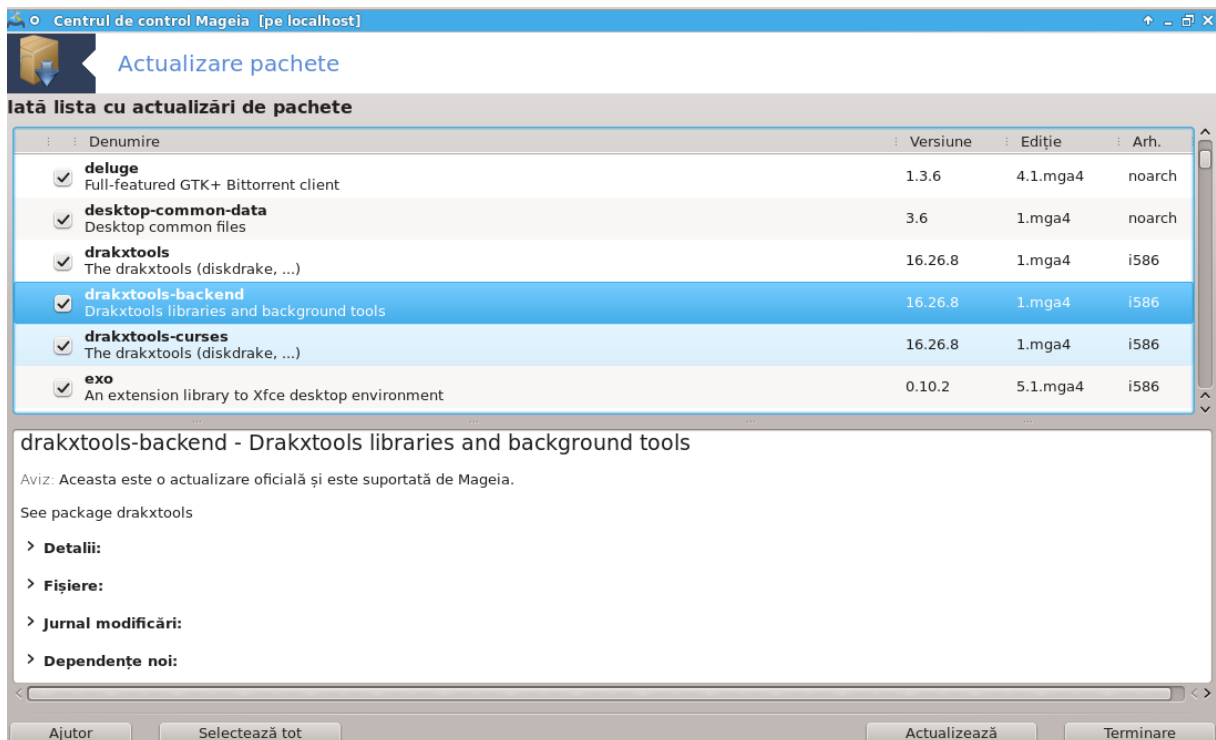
Centrul de control Mageia [pe localhost]

Actualizare pachete

Iată lista cu actualizări de pachete

| Denumire | Versiune | Ediție | Arh. |
|---|---|---|---|
| deluge Full-featured GTK+ Bittorrent client | 1.3.6 | 4.1.mga4 | noarch |
| desktop-common-data Desktop common files | 3.6 | 1.mga4 | noarch |
| drakxtools The drakxtools (diskdrake, ...) | 16.26.8 | 1.mga4 | i586 |
| drakxtools-backend Drakxtools libraries and background tools | 16.26.8 | 1.mga4 | i586 |
| drakxtools-curses The drakxtools (diskdrake, ...) | 16.26.8 | 1.mga4 | i586 |
| exo An extension library to Xfce desktop environment | 0.10.2 | 5.1.mga4 | i586 |

drakxtools-backend - Drakxtools libraries and background tools

Aviz: Aceasta este o actualizare oficială și este suportată de Mageia.

See package drakxtools

Detalii:

Fișiere:

Jurnal modificări:

Dependențe noi:

Ajutor
Selectează tot
Actualizează
Terminare